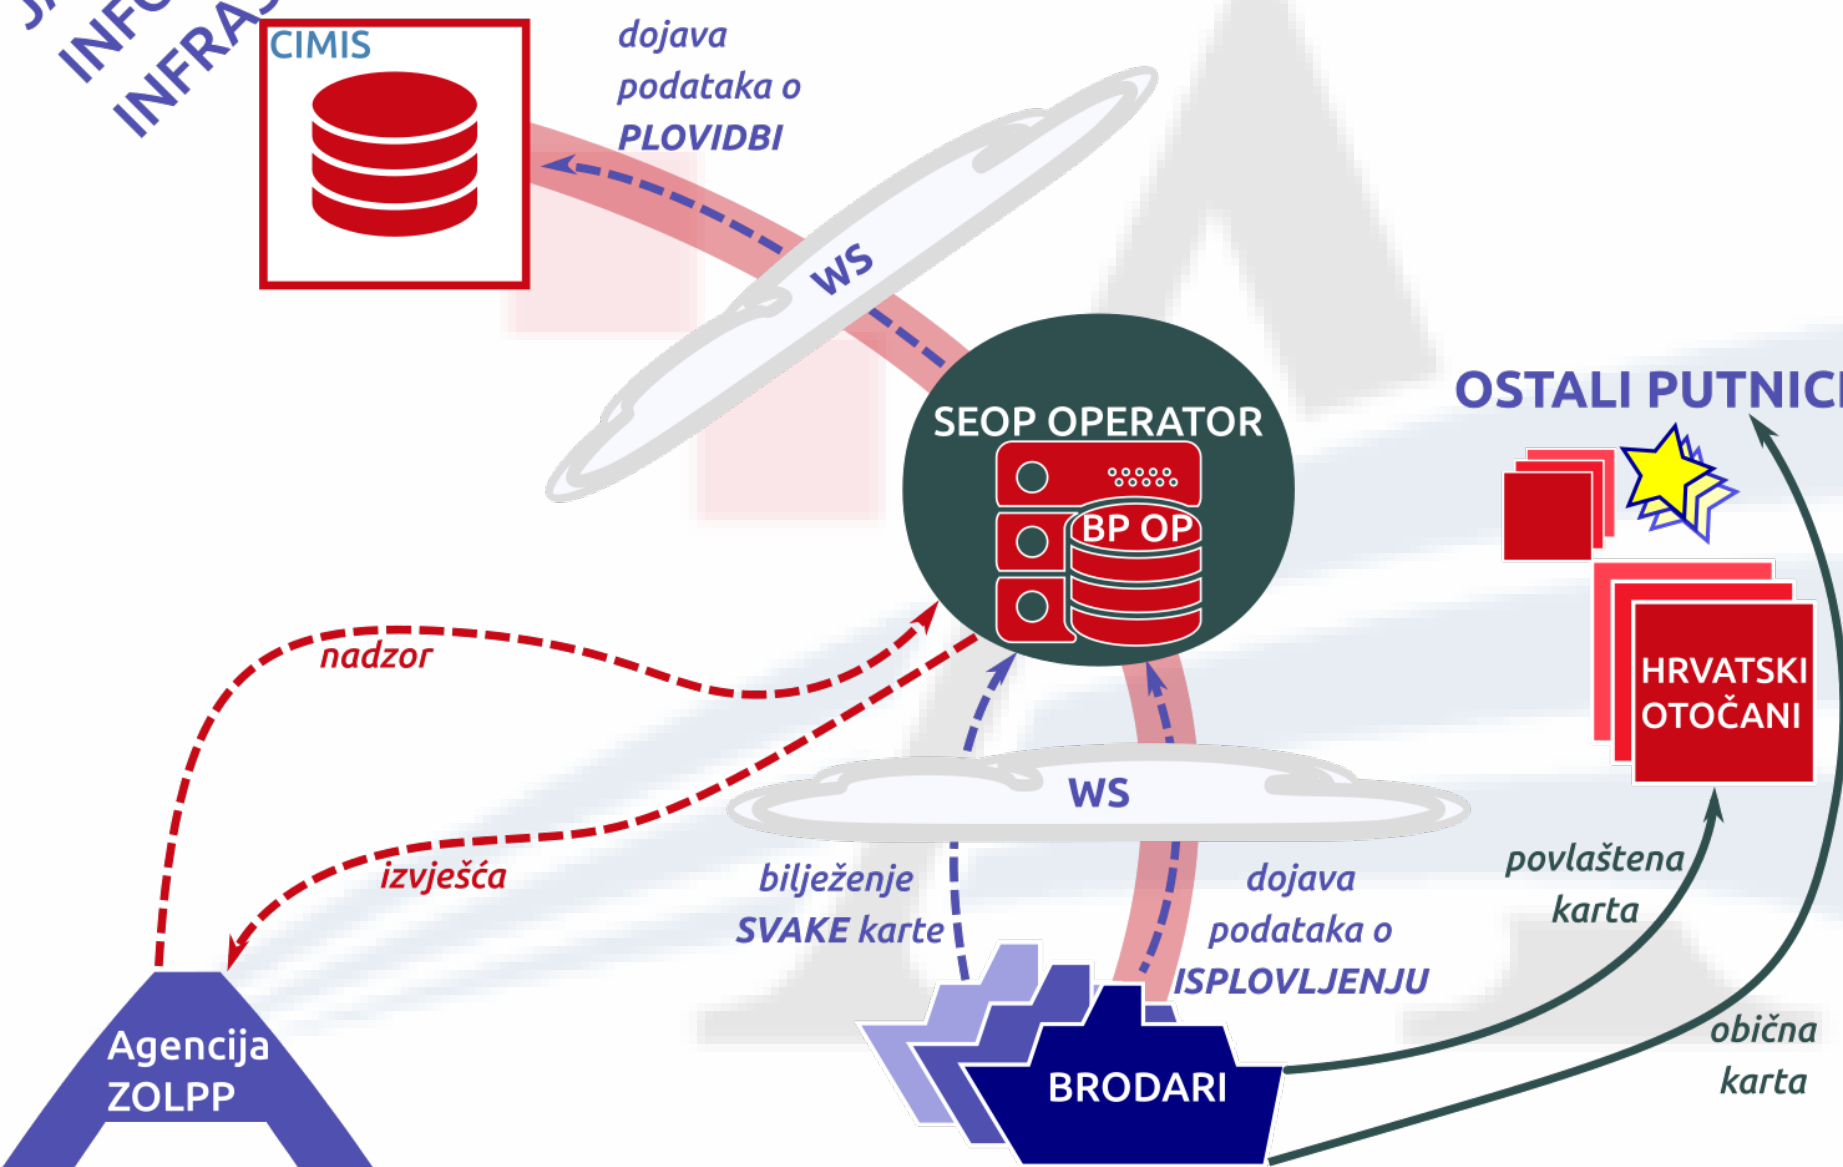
J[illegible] INFO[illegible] INFRAS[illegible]

CIMIS

dojava podataka o PLOVIDBI

WS

SEOP OPERATOR

BP OP

OSTALI PUTNIC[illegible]

HRVATSKI OTOČANI

nadzor

WS

izvješća

bilježenje SVAKE karte

dojava podataka o ISPLOVLJENJU

povlaštena karta

obična karta

Agencija ZOLPP

BRODARI